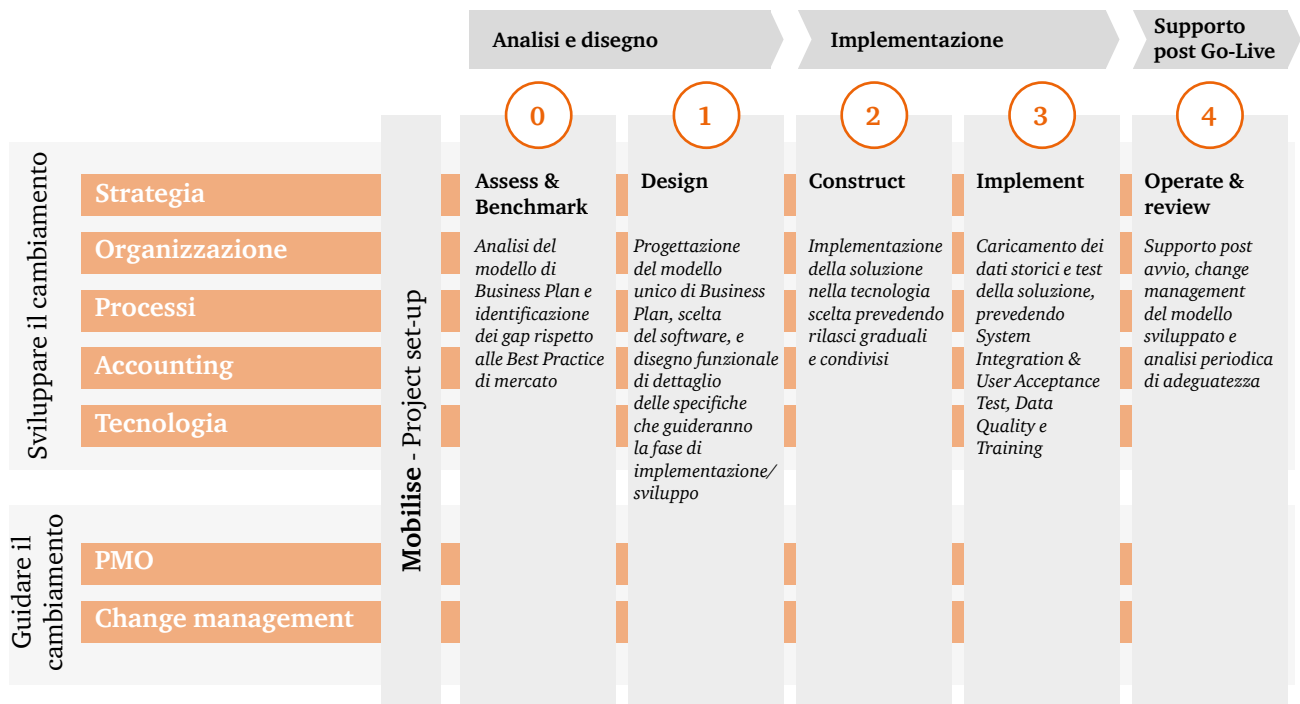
Analisi e disegno

Implementazione

Supporto post Go-Live

0

1

2

3

4

Sviluppare il cambiamento

Strategia

Organizzazione

Processi

Accounting

Tecnologia

Mobilise - Project set-up

Assess & Benchmark

*Analisi del modello di Business Plan e identificazione dei gap rispetto alle Best Practice di mercato*

Design

*Progettazione del modello unico di Business Plan, scelta del software, e disegno funzionale di dettaglio delle specifiche che guideranno la fase di implementazione/sviluppo*

Construct

*Implementazione della soluzione nella tecnologia scelta prevedendo rilasci graduali e condivisi*

Implement

*Caricamento dei dati storici e test della soluzione, prevedendo System Integration & User Acceptance Test, Data Quality e Training*

Operate & review

*Supporto post avvio, change management del modello sviluppato e analisi periodica di adeguatezza*

Guidare il cambiamento

PMO

Change management